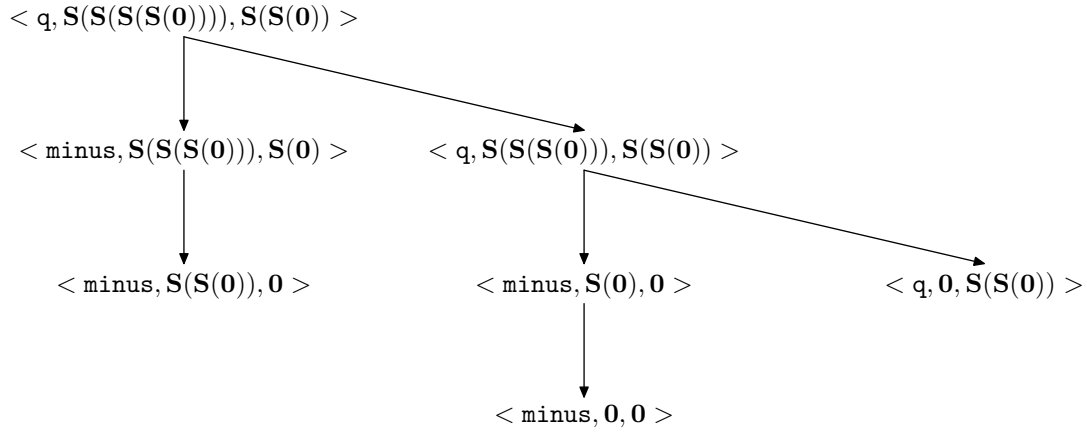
$< \mathtt{q}, \mathbf{S}(\mathbf{S}(\mathbf{S}(\mathbf{S}(\mathbf{0})))), \mathbf{S}(\mathbf{S}(\mathbf{0})) >$

$< \mathtt{minus}, \mathbf{S}(\mathbf{S}(\mathbf{S}(\mathbf{0}))), \mathbf{S}(\mathbf{0}) >$

$< \mathtt{q}, \mathbf{S}(\mathbf{S}(\mathbf{S}(\mathbf{0}))), \mathbf{S}(\mathbf{S}(\mathbf{0})) >$

$< \mathtt{minus}, \mathbf{S}(\mathbf{S}(\mathbf{0})), \mathbf{0} >$

$< \mathtt{minus}, \mathbf{S}(\mathbf{0}), \mathbf{0} >$

$< \mathtt{q}, \mathbf{0}, \mathbf{S}(\mathbf{S}(\mathbf{0})) >$

$< \mathtt{minus}, \mathbf{0}, \mathbf{0} >$